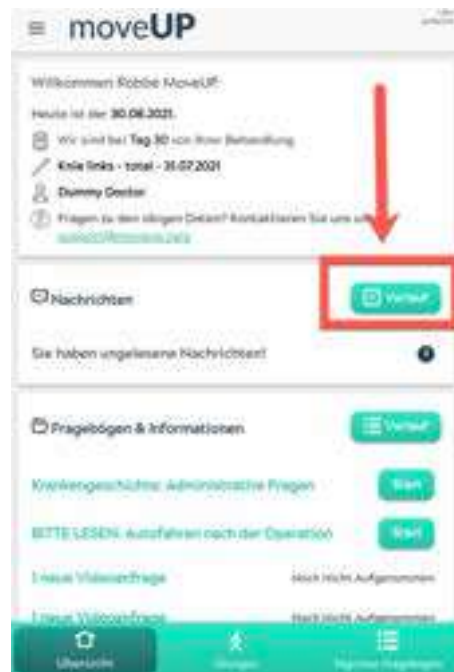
moveUP

Willkommen Robbe MoveUP

Heute ist der 30.08.2021

Wir sind bei Tag 30 von Ihrer Behandlung

Knie links - total - 31.07.2021

Dummy Doctor

Fragen zu den obigen Daten? Kontaktieren Sie uns unter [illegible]

Nachrichten

Verlauf

Sie haben ungelesene Nachrichten!

Fragebögen & Informationen

Verlauf

Krankengeschichte: Administrative Fragen

Start

BITTE LESEN: Autofahren nach der Operation

Start

1 neue Videoanfrage

Noch Nicht Aufgenommen

1 neue Videoanfrage

Noch Nicht Aufgenommen

Übersicht

Übungen

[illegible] Fragebögen